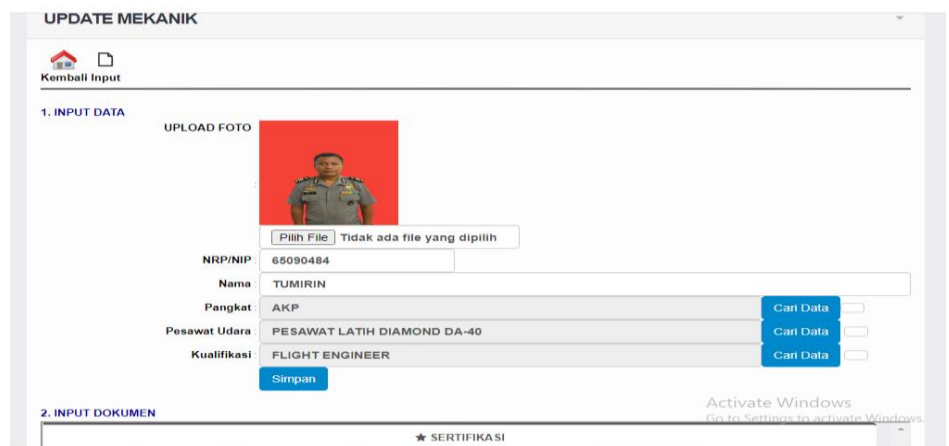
UPDATE MEKANIK

Kembali Input

1. INPUT DATA

UPLOAD FOTO

Pilih File Tidak ada file yang dipilih

NRP/NIP : 65090484

Nama : TUMIRIN

Pangkat : AKP Cari Data

Pesawat Udara : PESAWAT LATIH DIAMOND DA-40 Cari Data

Kualifikasi : FLIGHT ENGINEER Cari Data

Simpan

2. INPUT DOKUMEN

★ SERTIFIKASI

Activate Windows
Go to Settings to activate Windows.